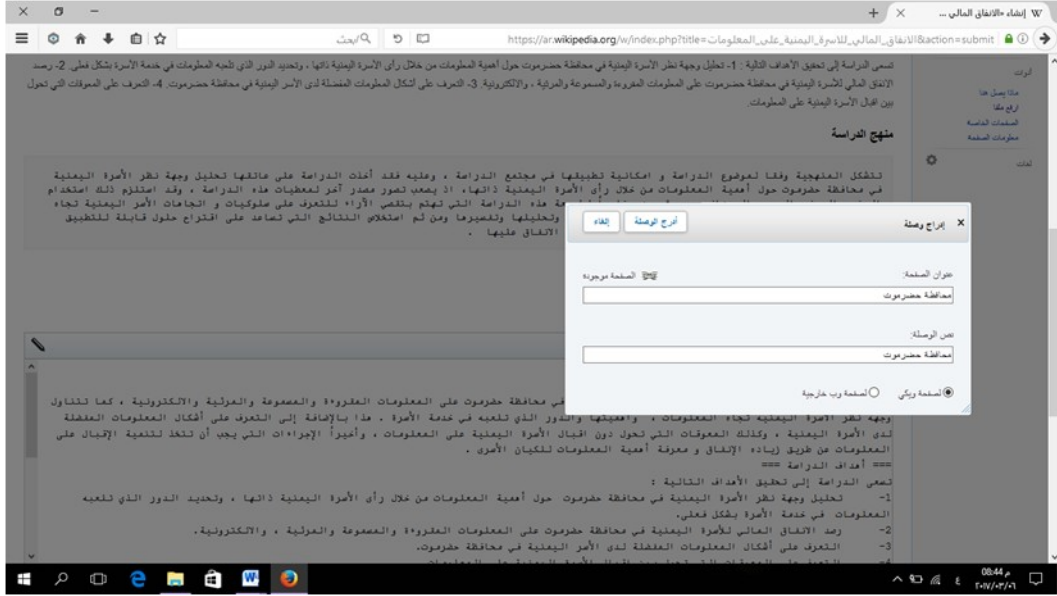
W إنشاء «الانفاق المالي ... × +

https://ar.wikipedia.org/w/index.php?title=الانفاق_المالي_للاسرة_اليمنية_على_المعلومات&action=submit

بحث

تسعى الدراسة إلى تحقيق الأهداف التالية : 1- تحليل وجهة نظر الأسرة اليمنية في محافظة حضرموت حول أهمية المعلومات من خلال رأي الأسرة اليمنية ذاتها ، وتحديد الدور الذي تلعبه المعلومات في خدمة الأسرة بشكل فعلي. 2- رصد الانفاق المالي للأسرة اليمنية في محافظة حضرموت على المعلومات المقروءة والمسموعة والمرئية ، والالكترونية. 3- التعرف على أشكال المعلومات المفضلة لدى الأسر اليمنية في محافظة حضرموت. 4- التعرف على المعوقات التي تحول بين اقبال الأسرة اليمنية على المعلومات.

منهج الدراسة

تتشكل المنهجية وفقا لموضوع الدراسة و امكانية تطبيقها في مجتمع الدراسة ، وعليه فقد أخذت الدراسة على عاتقها تحليل وجهة نظر الأسرة اليمنية في محافظة حضرموت حول أهمية المعلومات من خلال رأي الأسرة اليمنية ذاتها ، اذ يصعب تصور مصدر آخر لمعطيات هذه الدراسة ، وقد استلزم ذلك استخدام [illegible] هذه الدراسة التي تهتم بتقصي الآراء للتعرف على سلوكيات و اتجاهات الأسر اليمنية تجاه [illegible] وتحليلها وتفسيرها ومن ثم استخلاص النتائج التي تساعد على اقتراح حلول قابلة للتطبيق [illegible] الانفاق عليها .

أدوات
ماذا يصل هنا
ارفع ملفا
الصفحات الخاصة
معلومات الصفحة
لغات

إدراج وصلة ×
أدرج الوصلة
إلغاء
عنوان الصفحة:
الصفحة موجودة
محافظة حضرموت
نص الوصلة:
محافظة حضرموت
صفحة ويكي
صفحة وب خارجية

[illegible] في محافظة حضرموت على المعلومات المقروءة والمسموعة والمرئية والالكترونية ، كما تتناول وجهة نظر الأسرة اليمنية تجاه المعلومات ، وأهميتها والدور الذي تلعبه في خدمة الأسرة . هذا بالإضافة إلى التعرف على أشكال المعلومات المفضلة لدى الأسرة اليمنية ، وكذلك المعوقات التي تحول دون اقبال الأسرة اليمنية على المعلومات ، وأخيراً الإجراءات التي يجب أن تتخذ لتنمية الإقبال على المعلومات من طريق زيادة الإنفاق ومعرفة أهمية المعلومات للكيان الأسري .
=== أهداف الدراسة ===
تسعى الدراسة إلى تحقيق الأهداف التالية :
1- تحليل وجهة نظر الأسرة اليمنية في محافظة حضرموت حول أهمية المعلومات من خلال رأي الأسرة اليمنية ذاتها ، وتحديد الدور الذي تلعبه المعلومات في خدمة الأسرة بشكل فعلي.
2- رصد الانفاق المالي للأسرة اليمنية في محافظة حضرموت على المعلومات المقروءة والمسموعة والمرئية ، والالكترونية.
3- التعرف على أشكال المعلومات المفضلة لدى الأسر اليمنية في محافظة حضرموت.
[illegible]

08:44 م
٢٠١٧/٠٣/٠١